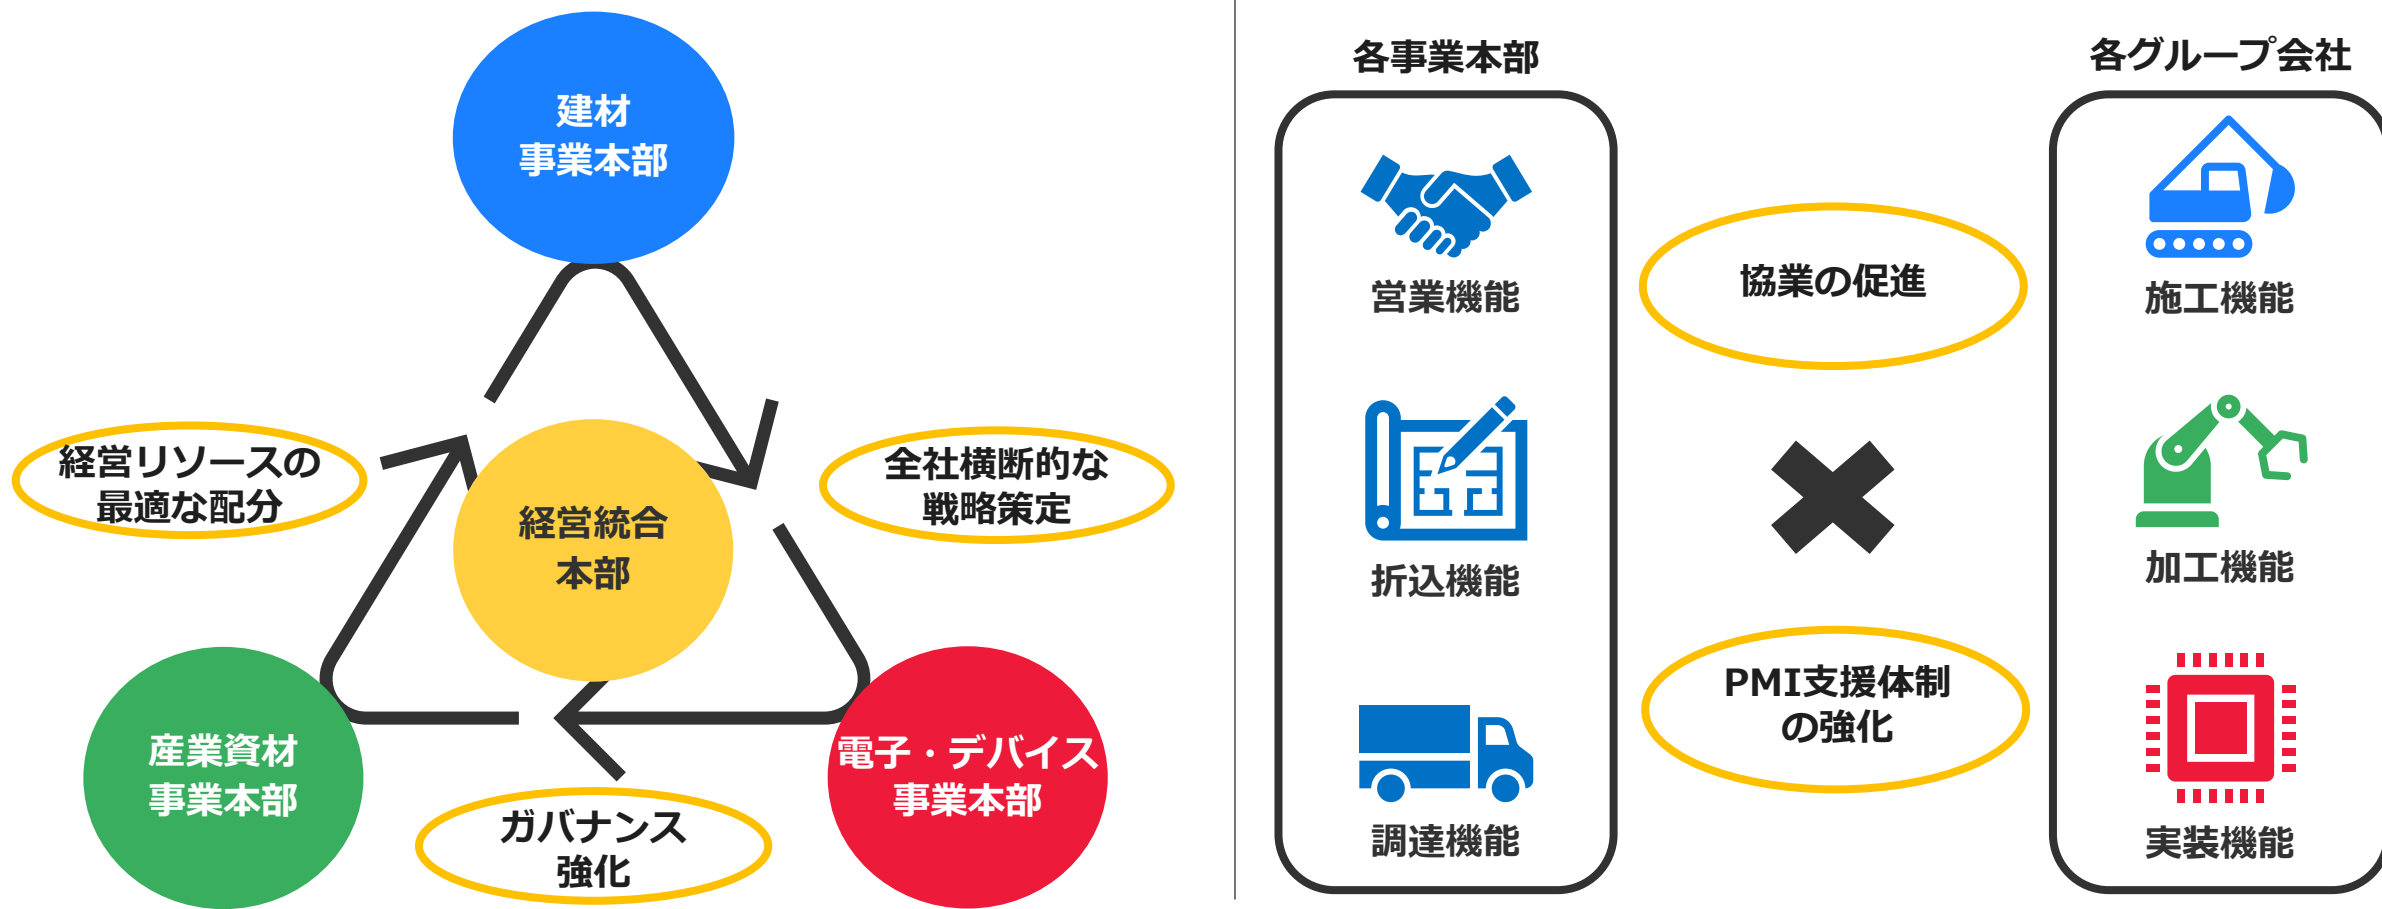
建材
事業本部

経営リソースの
最適な配分

経営統合
本部

全社横断的な
戦略策定

産業資材
事業本部

ガバナンス
強化

電子・デバイス
事業本部

各事業本部

営業機能

折込機能

調達機能

協業の促進

PMI支援体制
の強化

各グループ会社

施工機能

加工機能

実装機能